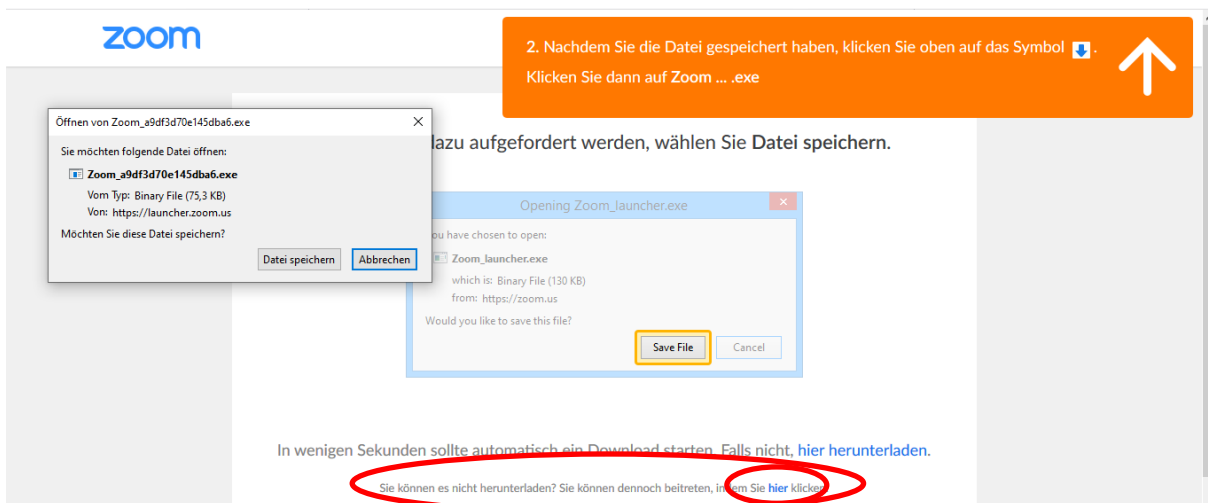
zoom

2. Nachdem Sie die Datei gespeichert haben, klicken Sie oben auf das Symbol . Klicken Sie dann auf Zoom ... .exe

Öffnen von Zoom_a9df3d70e145dba6.exe

Sie möchten folgende Datei öffnen:

Zoom_a9df3d70e145dba6.exe

Vom Typ: Binary File (75,3 KB)

Von: https://launcher.zoom.us

Möchten Sie diese Datei speichern?

Datei speichern Abbrechen

dazu aufgefordert werden, wählen Sie Datei speichern.

Opening Zoom_launcher.exe

ou have chosen to open:

Zoom_launcher.exe

which is: Binary File (130 KB)

from: https://zoom.us

Would you like to save this file?

Save File Cancel

In wenigen Sekunden sollte automatisch ein Download starten. Falls nicht, hier herunterladen.

Sie können es nicht herunterladen? Sie können dennoch beitreten, in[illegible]em Sie hier klicken.